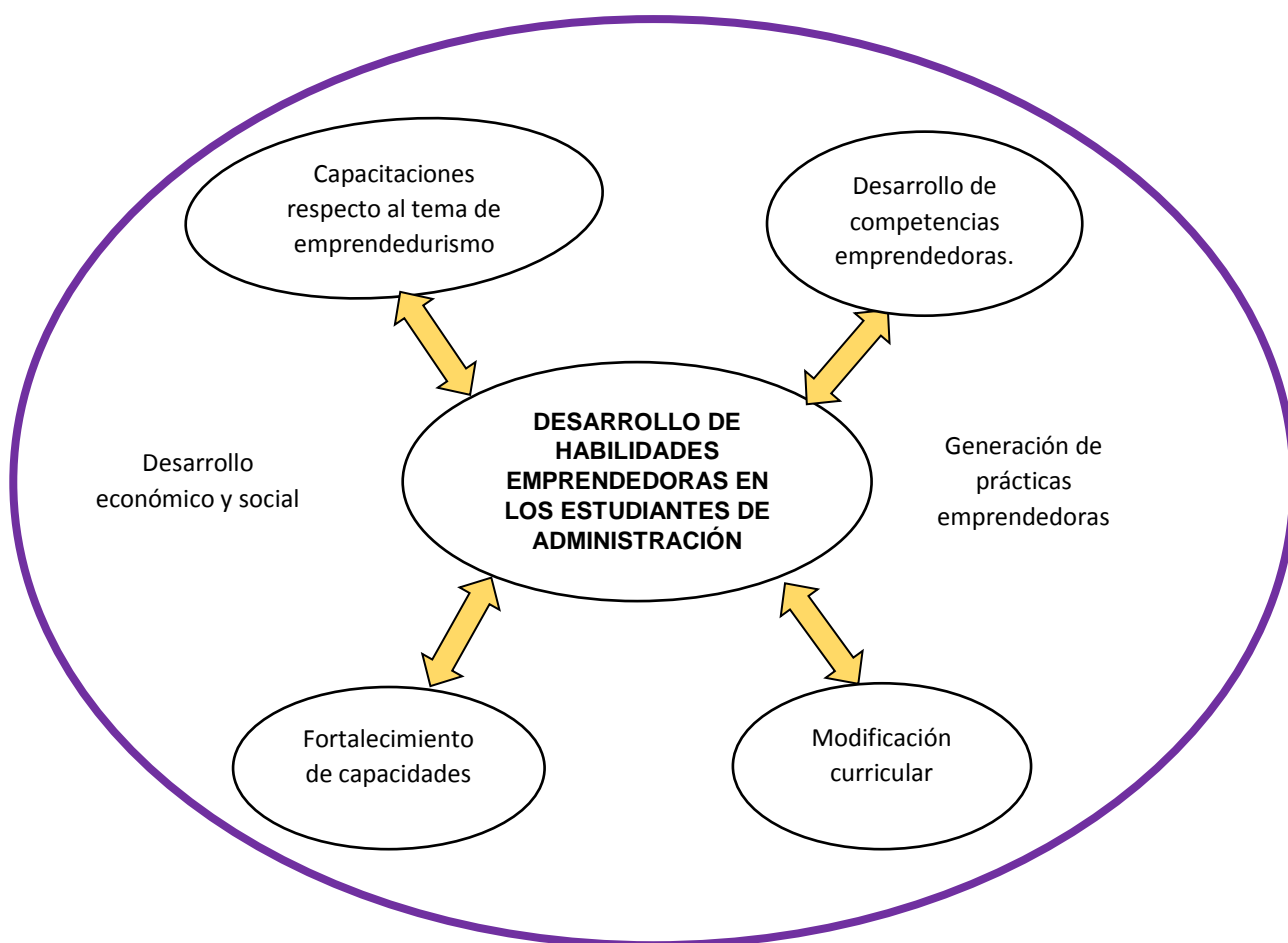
Capacitaciones respecto al tema de emprendedurismo

Desarrollo de competencias emprendedoras.

DESARROLLO DE HABILIDADES EMPRENDEDORAS EN LOS ESTUDIANTES DE ADMINISTRACIÓN

Desarrollo económico y social

Generación de prácticas emprendedoras

Fortalecimiento de capacidades

Modificación curricular